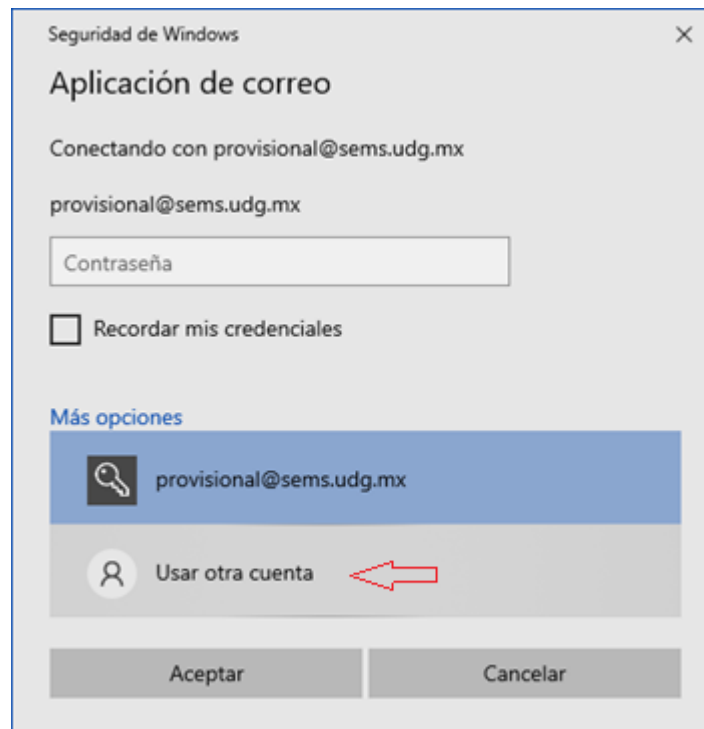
Seguridad de Windows

×

Aplicación de correo

Conectando con provisional@sems.udg.mx

provisional@sems.udg.mx

Contraseña

Recordar mis credenciales

Más opciones

provisional@sems.udg.mx

Usar otra cuenta

Aceptar

Cancelar